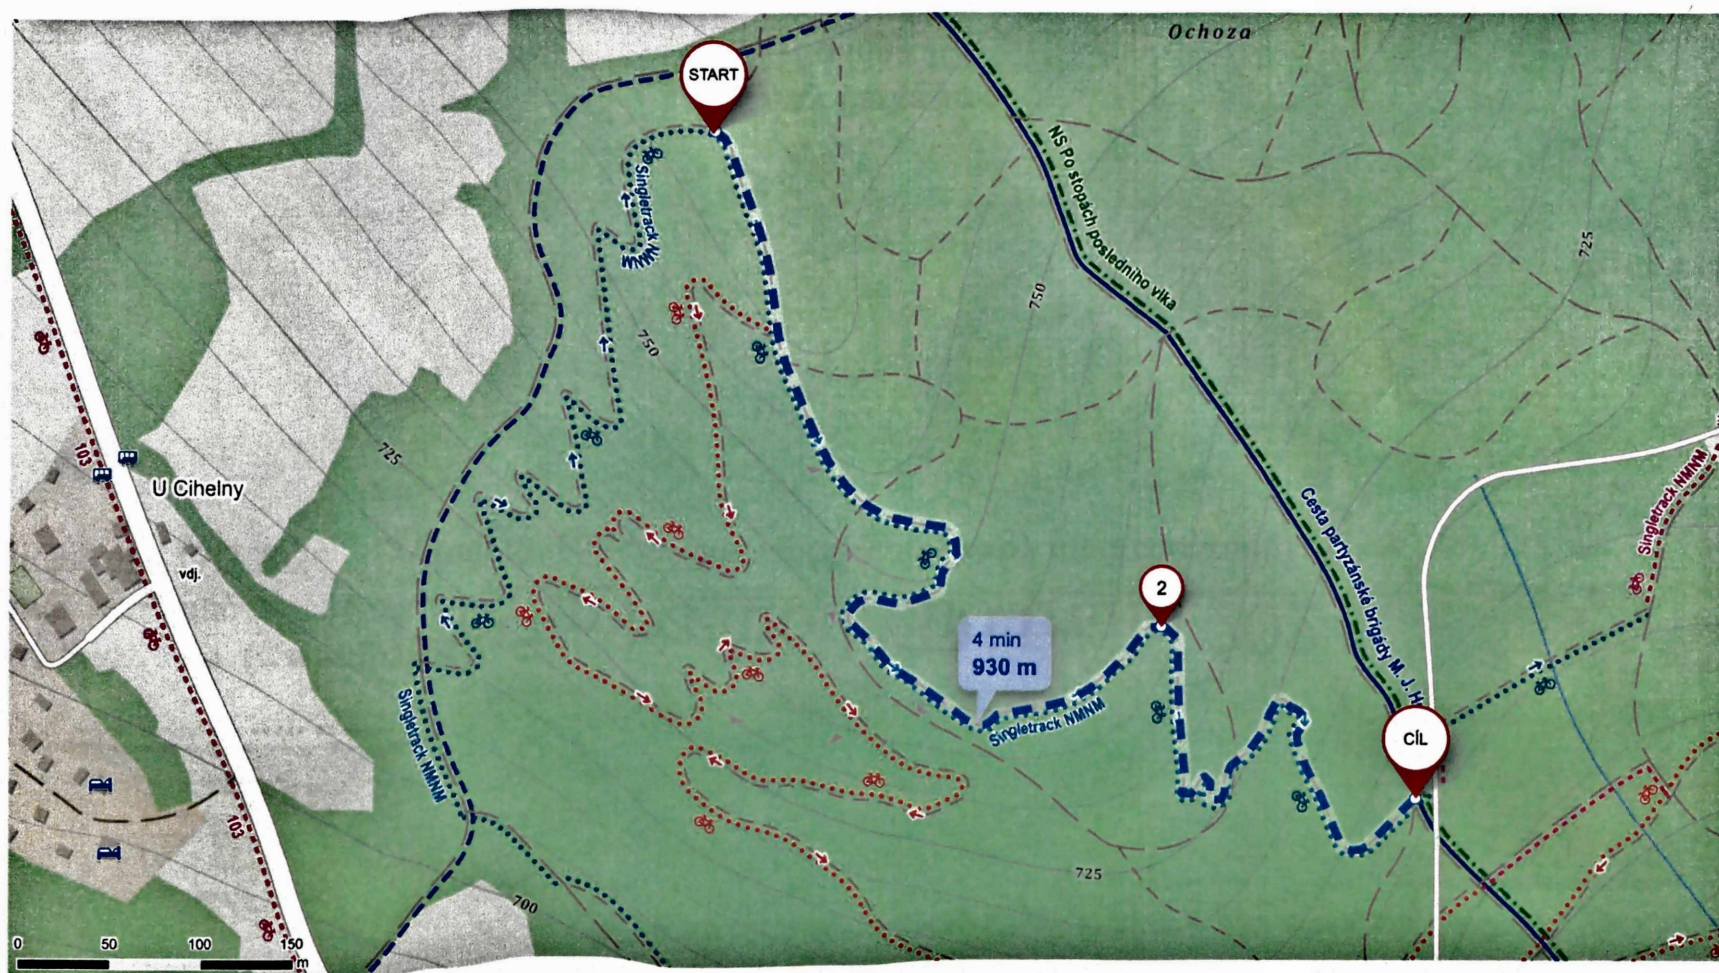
Ochoza

START

Singletrack NMNM

750

750

NS Po stopách posledního vlka

725

725

103

U Cihelny

vdj.

2

4 min
930 m

Singletrack NMNM

Cesta partyzánské brigády M. J. H

Singletrack NMNM

CÍL

Singletrack NMNM

725

700

103

0 50 100 150 m